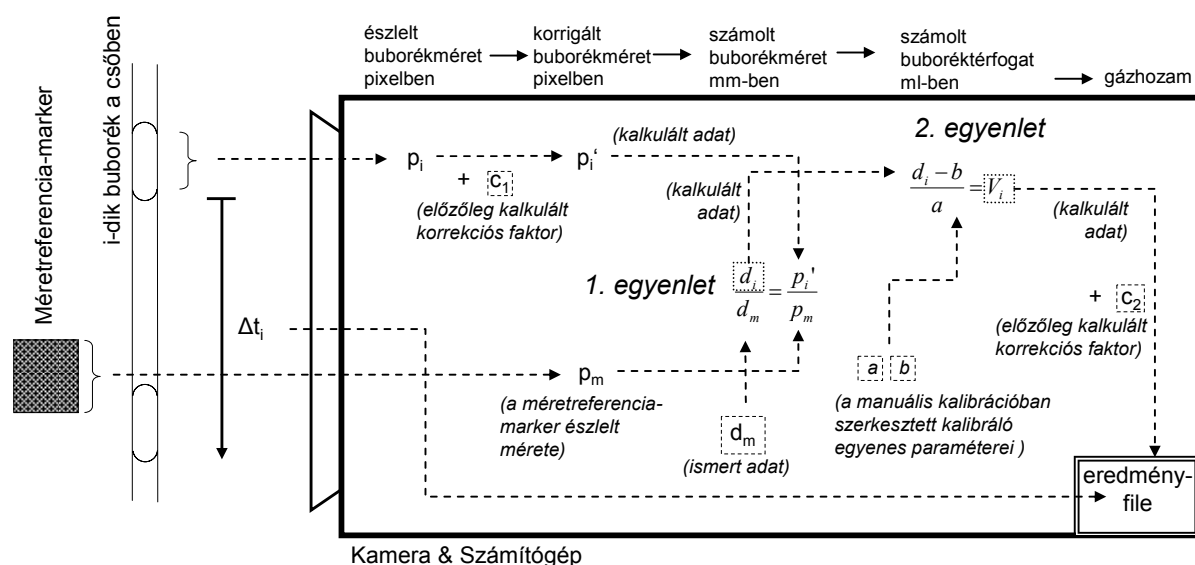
Méretreferencia-marker

i-dik buborék a csőben

észlelt buborékméret pixelben → korrigált buborékméret pixelben → számolt buborékméret mm-ben → számolt buboréktérfogat ml-ben → gázhozam

$p_i$ + $c_1$ (előzőleg kalkulált korrekciós faktor)

$p_i$'

(kalkulált adat)

(kalkulált adat)

2. egyenlet

$\frac{d_i - b}{a} = V_i$

(kalkulált adat)

1. egyenlet $\frac{d_i}{d_m} = \frac{p_i'}{p_m}$

+ $c_2$ (előzőleg kalkulált korrekciós faktor)

$\Delta t_i$

$p_m$

(a méretreferencia-marker észlelt mérete)

$d_m$

(ismert adat)

a b

(a manuális kalibrációban szerkesztett kalibráló egyenes paraméterei )

eredmény-file

Kamera & Számítógép